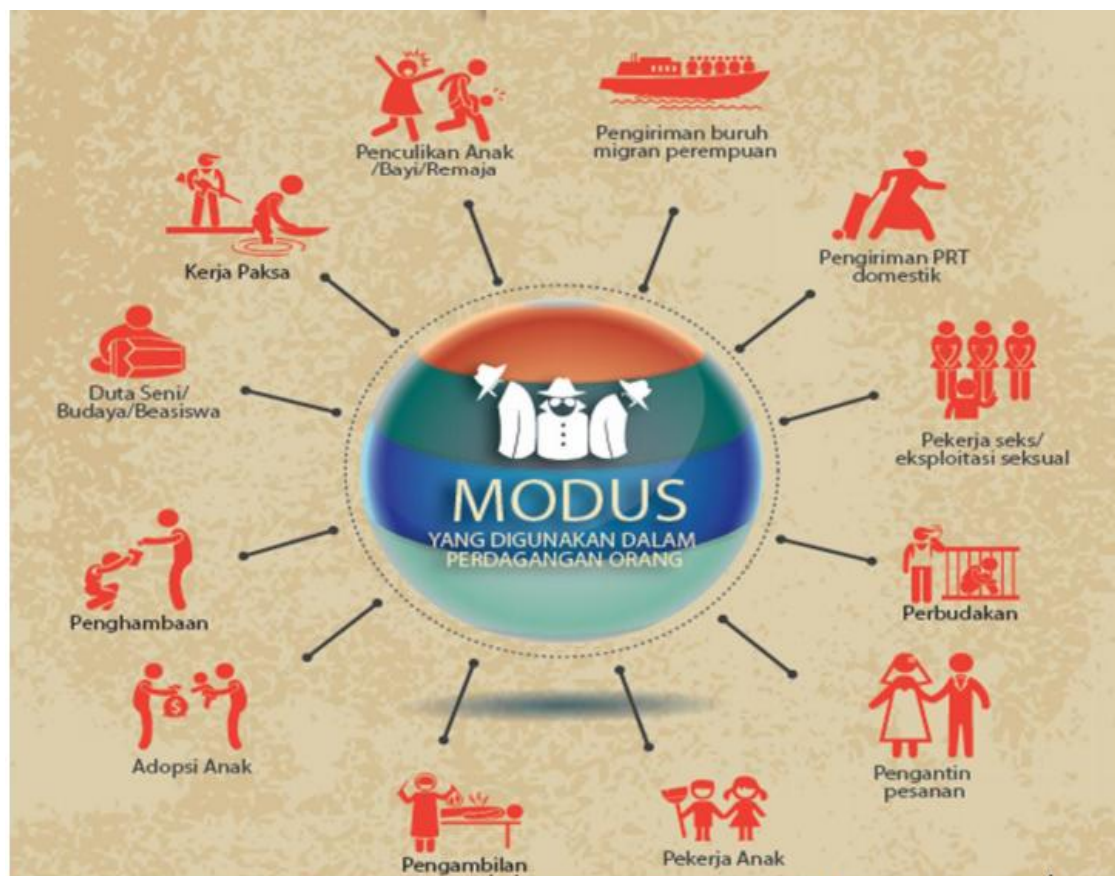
MODUS
YANG DIGUNAKAN DALAM PERDAGANGAN ORANG

Penculikan Anak /Bayi/Remaja

Pengiriman buruh migran perempuan

Pengiriman PRT domestik

Pekerja seks/ eksploitasi seksual

Perbudakan

Pengantin pesanan

Pekerja Anak

Pengambilan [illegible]

Adopsi Anak

Penghambaan

Duta Seni/ Budaya/Beasiswa

Kerja Paksa